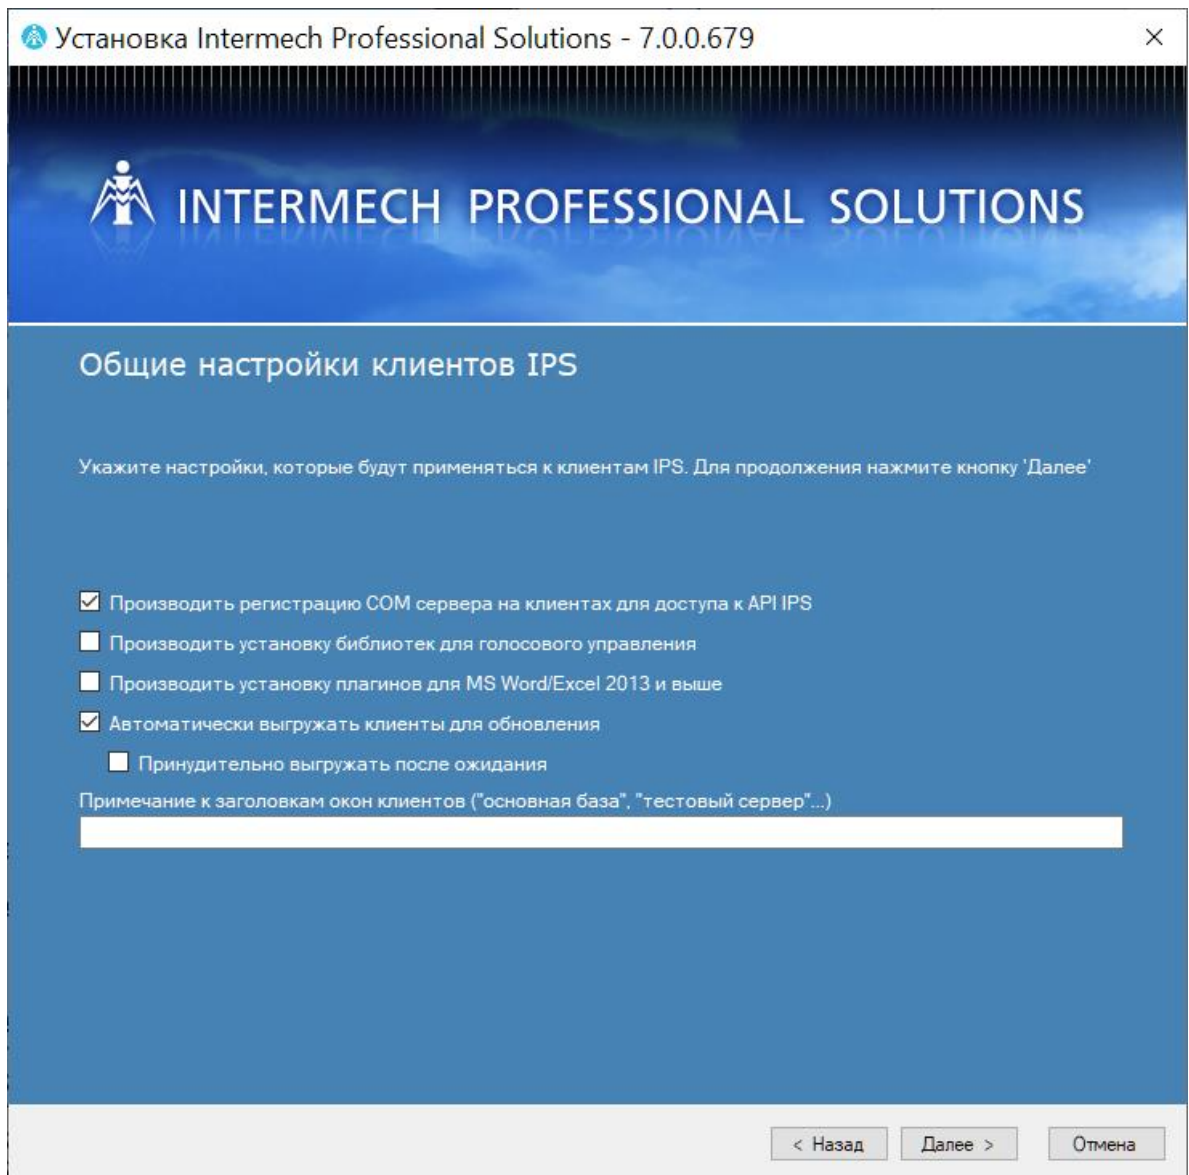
Установка Intermech Professional Solutions - 7.0.0.679

×

INTERMECH PROFESSIONAL SOLUTIONS

Общие настройки клиентов IPS

Укажите настройки, которые будут применяться к клиентам IPS. Для продолжения нажмите кнопку 'Далее'

☑ Производить регистрацию COM сервера на клиентах для доступа к API IPS
☐ Производить установку библиотек для голосового управления
☐ Производить установку плагинов для MS Word/Excel 2013 и выше
☑ Автоматически выгружать клиенты для обновления
☐ Принудительно выгружать после ожидания

Примечание к заголовкам окон клиентов ("основная база", "тестовый сервер"...)

< Назад | Далее > | Отмена